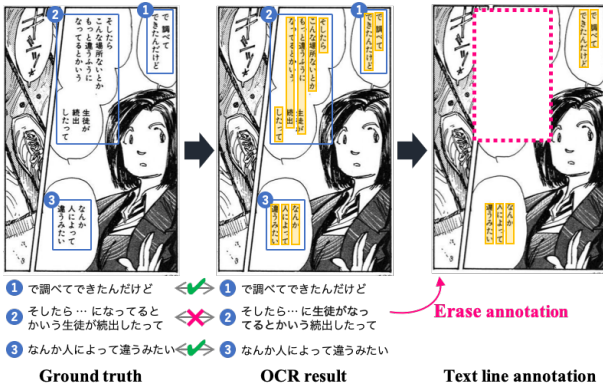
1 で調べてできたんだけど

2 そしたら こんな場所ないとか もっと違うふうになってるとかいう 生徒が続出したって

3 なんか 人によって 違うみたい

ギュッ

1 で調べてできたんだけど

2 そしたら こんな場所ないとか もっと違うふうになってるとかいう 生徒が続出したって

3 なんか 人によって 違うみたい

で調べてできたんだけど

なんか 人によって 違うみたい

1 で調べてできたんだけど
2 そしたら … になってるとかいう生徒が続出したって
3 なんか人によって違うみたい

1 で調べてできたんだけど
2 そしたら … に生徒がなってるとかいう続出したって
3 なんか人によって違うみたい

Erase annotation

Ground truth

OCR result

Text line annotation